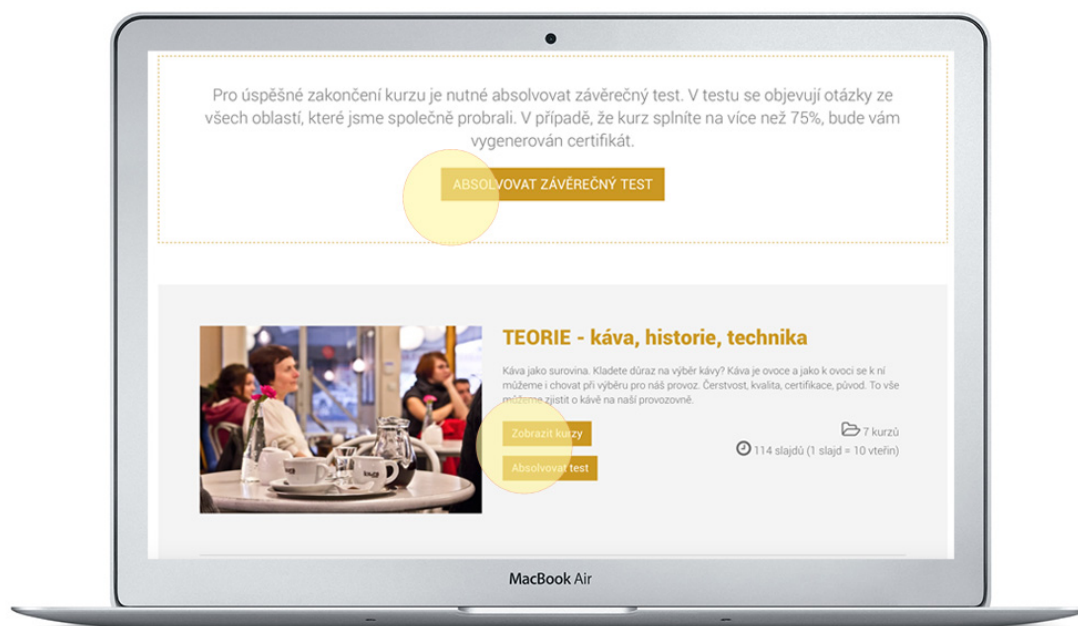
Pro úspěšné zakončení kurzu je nutné absolvovat závěrečný test. V testu se objevují otázky ze všech oblastí, které jsme společně probrali. V případě, že kurz splníte na více než 75%, bude vám vygenerován certifikát.

ABSOLVOVAT ZÁVĚREČNÝ TEST

TEORIE - káva, historie, technika

Káva jako surovina. Kladete důraz na výběr kávy? Káva je ovoce a jako k ovoci se k ní můžeme i chovat při výběru pro náš provoz. Čerstvost, kvalita, certifikace, původ. To vše můžeme zjistit o kávě na naší provozovně.

Zobrazit kurzy

Absolvovat test

7 kurzů

114 slajdů (1 slajd = 10 vteřin)

MacBook Air